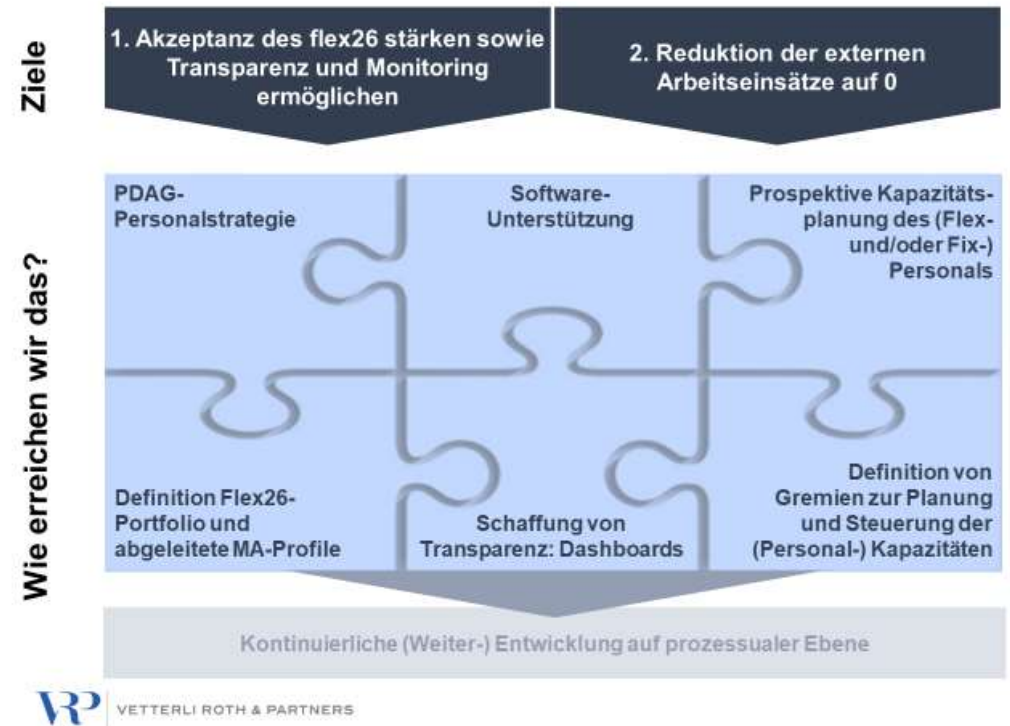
Ziele

1. Akzeptanz des flex26 stärken sowie Transparenz und Monitoring ermöglichen

2. Reduktion der externen Arbeitseinsätze auf 0

Wie erreichen wir das?

PDAG-Personalstrategie

Software-Unterstützung

Prospektive Kapazitätsplanung des (Flex- und/oder Fix-) Personals

Definition Flex26-Portfolio und abgeleitete MA-Profile

Schaffung von Transparenz: Dashboards

Definition von Gremien zur Planung und Steuerung der (Personal-) Kapazitäten

Kontinuierliche (Weiter-) Entwicklung auf prozessualer Ebene

VRP VETTERLI ROTH & PARTNERS